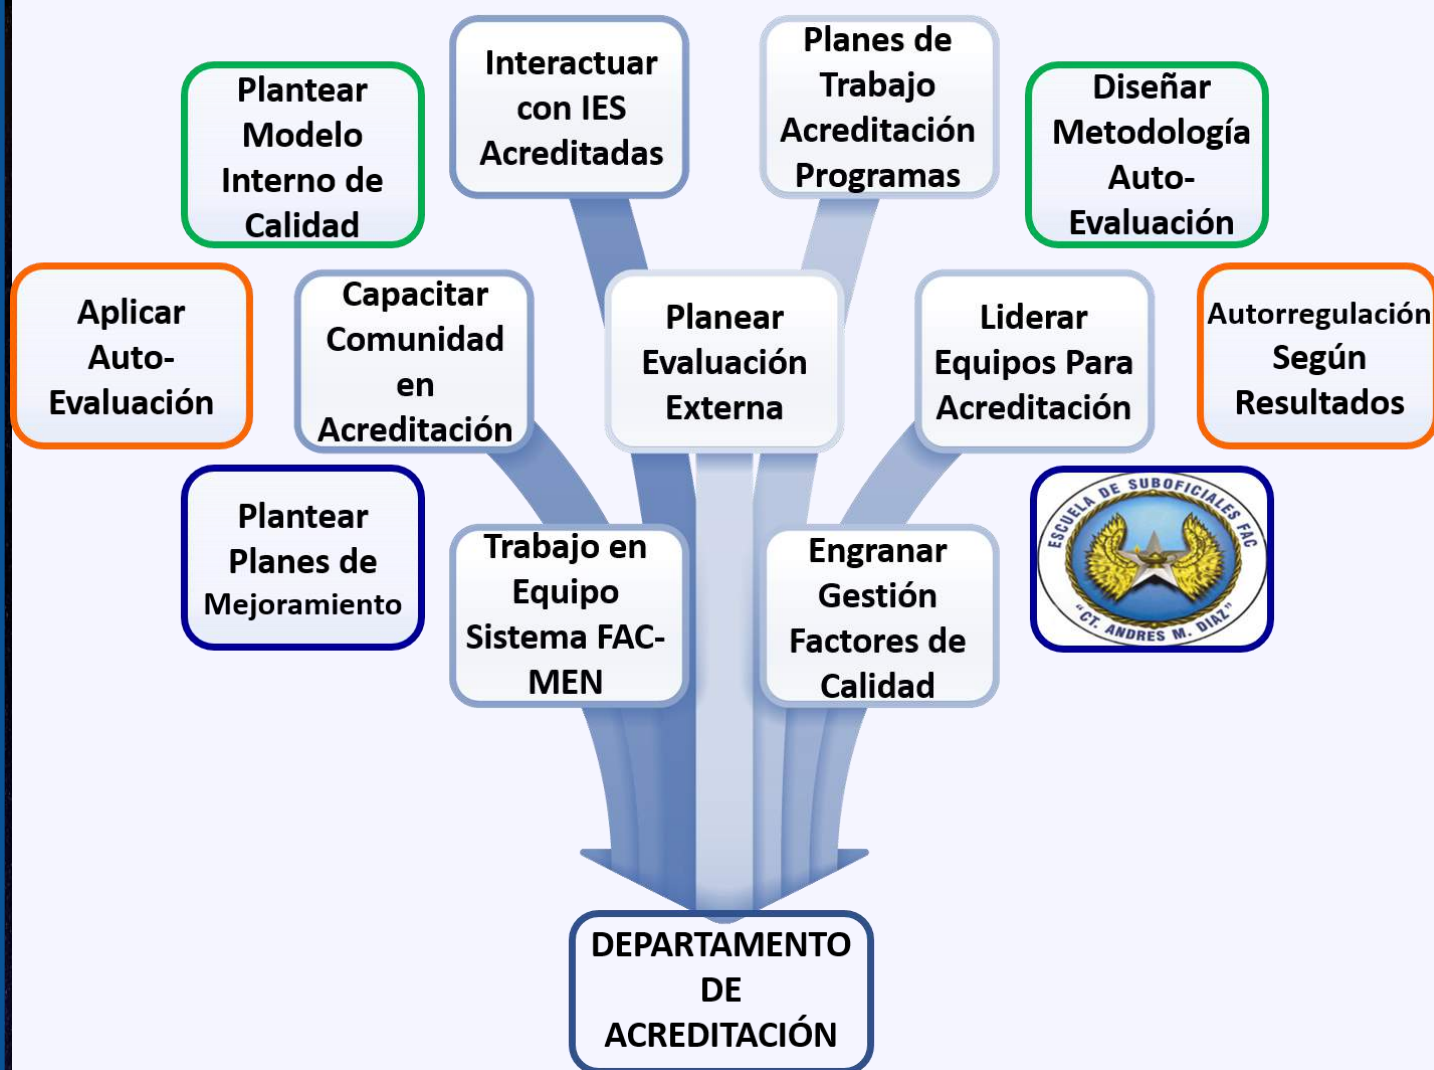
Interactuar con IES Acreditadas

Planes de Trabajo Acreditación Programas

Plantear Modelo Interno de Calidad

Diseñar Metodología Auto-Evaluación

Aplicar Auto-Evaluación

Capacitar Comunidad en Acreditación

Planear Evaluación Externa

Liderar Equipos Para Acreditación

Autorregulación Según Resultados

Plantear Planes de Mejoramiento

Trabajo en Equipo Sistema FAC-MEN

Engranar Gestión Factores de Calidad

ESCUELA DE SUBOFICIALES FAC
"CT. ANDRES M. DIAZ"

DEPARTAMENTO DE ACREDITACIÓN